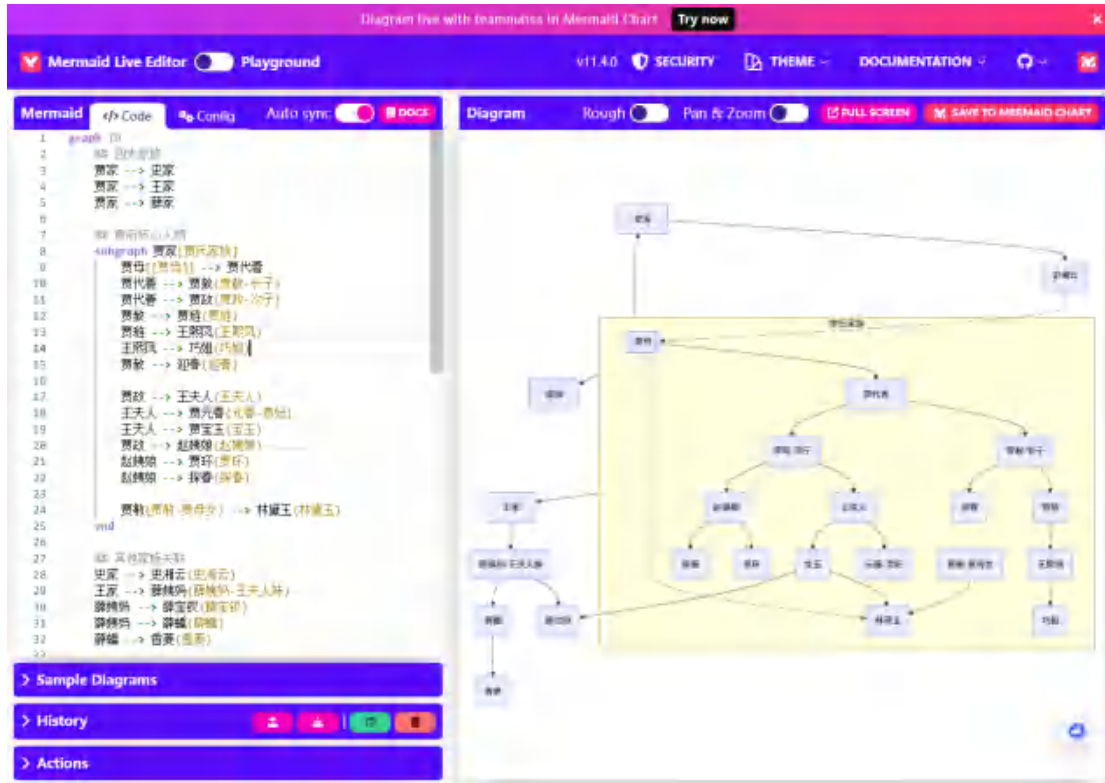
Diagram live with teammates in Mermaid Chart Try now

Mermaid Live Editor Playground

v11.4.0 SECURITY THEME DOCUMENTATION

Mermaid Code Config Auto sync DOCS

Diagram Rough Pan & Zoom FULL SCREEN SAVE TO MERMAID CHART

1 graph TD
2 %% 四大家族
3 贾家 --> 史家
4 贾家 --> 王家
5 贾家 --> 薛家
6
7 %% 贾府核心人物
8 subgraph 贾家[贾氏家族]
9 贾母[(贾母)] --> 贾代善
10 贾代善 --> 贾赦(贾赦-长子)
11 贾代善 --> 贾政(贾政-次子)
12 贾赦 --> 贾琏(贾琏)
13 贾琏 --> 王熙凤(王熙凤)
14 王熙凤 --> 巧姐(巧姐)
15 贾赦 --> 迎春(迎春)
16
17 贾政 --> 王夫人(王夫人)
18 王夫人 --> 贾元春(元春-贵妃)
19 王夫人 --> 贾宝玉(宝玉)
20 贾政 --> 赵姨娘(赵姨娘)
21 赵姨娘 --> 贾环(贾环)
22 赵姨娘 --> 探春(探春)
23
24 贾敏(贾敏-贾母女) --> 林黛玉(林黛玉)
25 end
26
27 %% 其他家族关联
28 史家 --> 史湘云(史湘云)
29 王家 --> 薛姨妈(薛姨妈-王夫人妹)
30 薛姨妈 --> 薛宝钗(薛宝钗)
31 薛姨妈 --> 薛蟠(薛蟠)
32 薛蟠 --> 香菱(香菱)

> Sample Diagrams
> History
> Actions

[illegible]